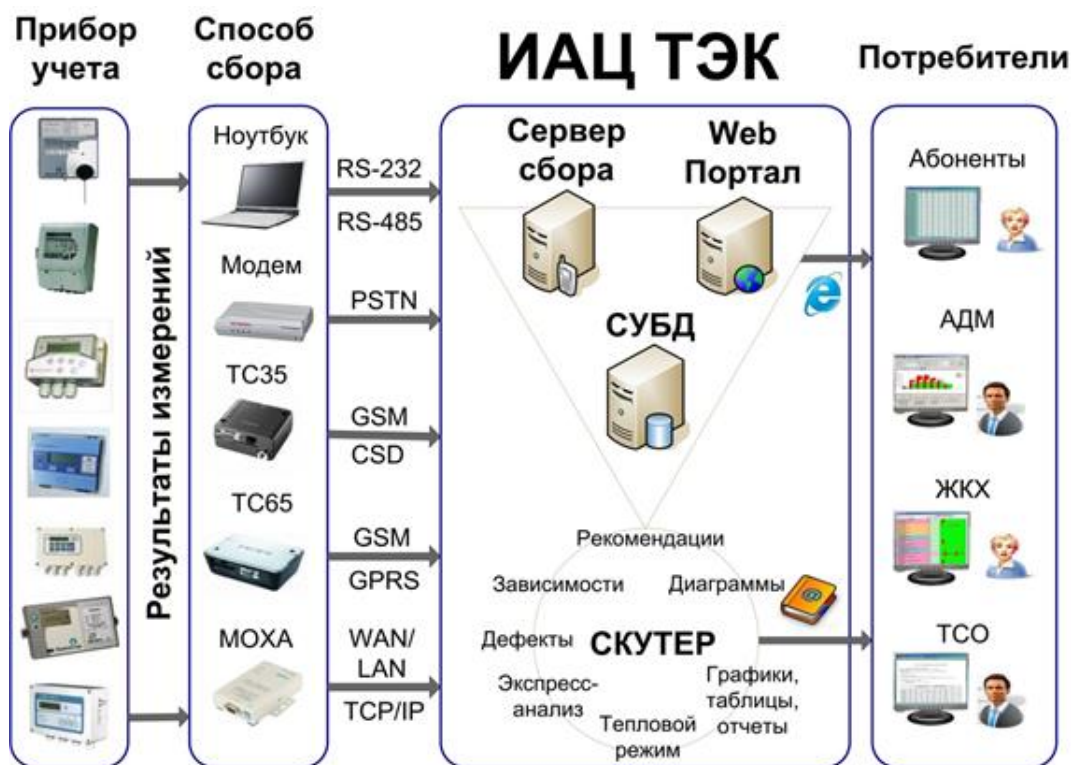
Прибор учета

Способ сбора

ИАЦ ТЭК

Потребители

Результаты измерений

Ноутбук

RS-232

RS-485

Модем

PSTN

TC35

GSM

CSD

TC65

GSM

GPRS

MOXA

WAN/LAN

TCP/IP

Сервер сбора

Web Портал

СУБД

Рекомендации

Зависимости

Диаграммы

Дефекты

СКУТЕР

Экспресс-анализ

Тепловой режим

Графики, таблицы, отчеты

Абоненты

АДМ

ЖКХ

ТСО